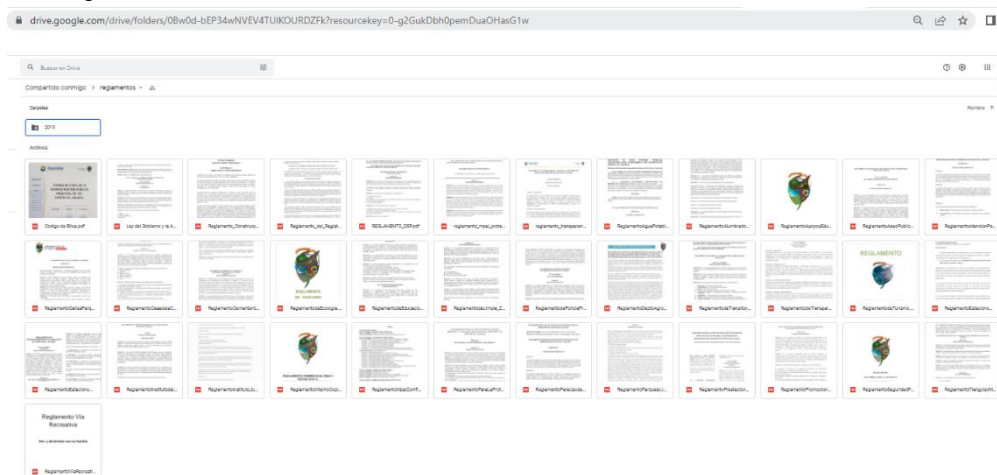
drive.google.com/drive/folders/0Bw0d-bEP34wNVEV4TUlKOURDZFk?resourcekey=0-g2GukDbh0pemDuaOHasG1w

Buscar en Drive

Compartido conmigo > reglamentos

Carpetas

Nombre

2015

Archivos

Codigo de Etica.pdf

Ley del Gobierno y la A...

Reglamento_Construcc...

Reglamento_del_Regist...

REGLAMENTO_DE.pdf

reglamento_mpal_prote...

reglamento_transparen...

ReglamentoAguaPotabl...

ReglamentoAlumbrado...

ReglamentoApoyosSoc...

ReglamentoAseoPublic...

ReglamentoAtencionPe...

ReglamentoCasaPara...

ReglamentoCasasdeC...

ReglamentoCementerio...

ReglamentodeEcologia...

ReglamentodeEstacio...

ReglamentodeLimpia_Z...

ReglamentodePolicia...

ReglamentoDesAgro...

ReglamentodeTransito...

ReglamentodeTranspar...

ReglamentodeTurismo...

ReglamentoElecciones...

ReglamentoInst...

ReglamentoInstMuj...

ReglamentoInterno...

ReglamentoMpalCont...

ReglamentoParaLaProt...

ReglamentoParaUsoDe...

ReglamentoParques...

ReglamentoPrestacion...

ReglamentoPromocion...

ReglamentoSeguridadP...

ReglamentoTianguis...

REGLAMENTO

Reglamento Vía Recreativa

ReglamentoViaRecreat...